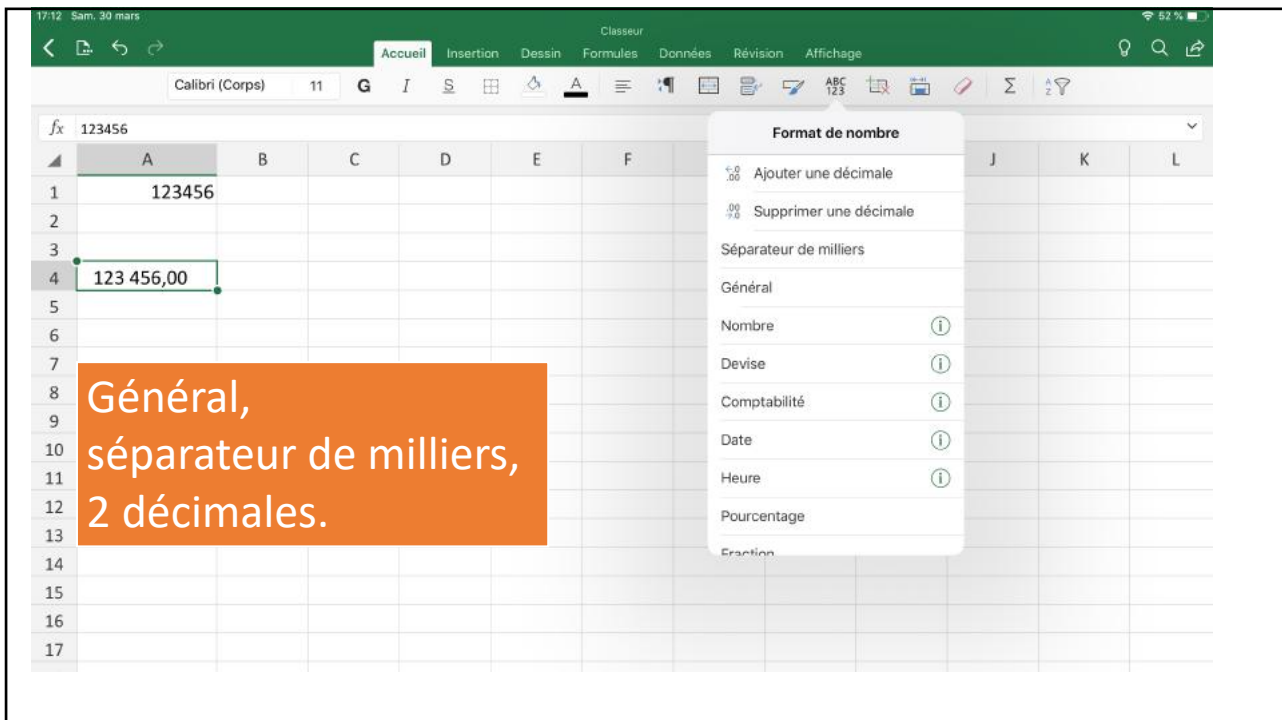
17:12 Sam. 30 mars
52 %

Classeur

Accueil Insertion Dessin Formules Données Révision Affichage

Calibri (Corps) 11 G I S

ABC 123

$\Sigma$

$fx$ 123456

| | A | B | C | D | E | F | | J | K | L |
|---|---|---|---|---|---|---|---|---|---|---|
| 1 | 123456 | | | | | | | | | |
| 2 | | | | | | | | | | |
| 3 | | | | | | | | | | |
| 4 | 123 456,00 | | | | | | | | | |
| 5 | | | | | | | | | | |
| 6 | | | | | | | | | | |
| 7 | | | | | | | | | | |
| 8 | | | | | | | | | | |
| 9 | | | | | | | | | | |
| 10 | | | | | | | | | | |
| 11 | | | | | | | | | | |
| 12 | | | | | | | | | | |
| 13 | | | | | | | | | | |
| 14 | | | | | | | | | | |
| 15 | | | | | | | | | | |
| 16 | | | | | | | | | | |
| 17 | | | | | | | | | | |

Format de nombre
Ajouter une décimale
Supprimer une décimale
Séparateur de milliers
Général
Nombre
Devise
Comptabilité
Date
Heure
Pourcentage
Fraction

Général,
séparateur de milliers,
2 décimales.